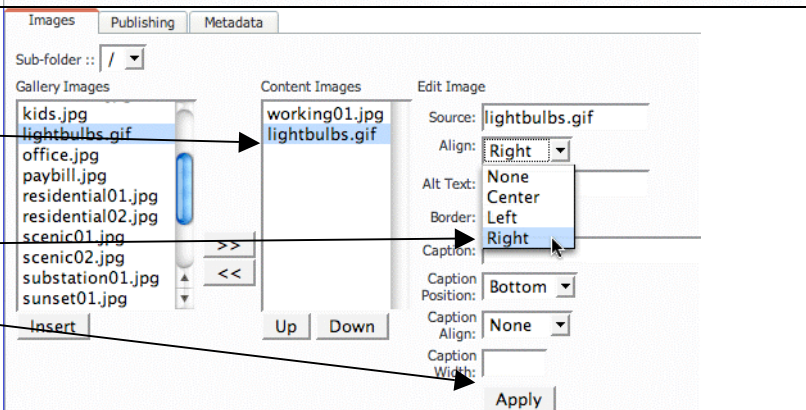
Images Publishing Metadata

Sub-folder :: /

Gallery Images
kids.jpg
lightbulbs.gif
office.jpg
paybill.jpg
residential01.jpg
residential02.jpg
scenic01.jpg
scenic02.jpg
substation01.jpg
sunset01.jpg

Insert

>>
<<

Content Images
working01.jpg
lightbulbs.gif

Up Down

Edit Image
Source: lightbulbs.gif
Align: Right
None
Center
Left
Right
Alt Text:
Border:
Caption:
Caption Position: Bottom
Caption Align: None
Caption Width:

Apply